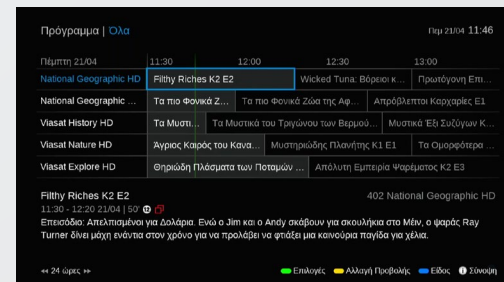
Πρόγραμμα | Όλα

Πεμ 21/04 11:46

Πέμπτη 21/04

11:30

12:00

12:30

13:00

| | | | | |
|---|---|---|---|---|
| National Geographic HD | Filthy Riches K2 E2 | | Wicked Tuna: Βόρειοι κ... | Πρωτόγονη Επι... |
| National Geographic ... | Τα πιο Φονικά Ζ... | Τα πιο Φονικά Ζώα της Αφ... | Απρόβλεπτοι Καρχαρίες E1 | |
| Viasat History HD | Τα Μυστι... | Τα Μυστικά των Τριγώνου των Βερμού... | Μυστικά Έξι Συζύγων Κ... | |
| Viasat Nature HD | Άγριος Καιρός του Κανα... | Μυστηριώδης Πλανήτης K1 E1 | Τα Ομορφότερα ... | |
| Viasat Explore HD | Θηριώδη Πλάσματα των Ποταμών ... | Απόλυτη Εμπειρία Ψαρέματος K2 E3 | | |

Filthy Riches K2 E2

402 National Geographic HD

11:30 - 12:20 21/04 | 50'

Επεισόδιο: Απελπισμένοι για Δολάρια. Ενώ ο Jim και ο Andy σκάβουν για σκουλήκια στο Μέιν, ο ψαράς Ray Turner δίνει μάχη ενάντια στον χρόνο για να προλάβει να φτιάξει μια καινούρια παγίδα για χέλια.

◂◂ 24 ώρες ▸▸

Επιλογές

Αλλαγή Προβολής

Είδος

Σύνοψη